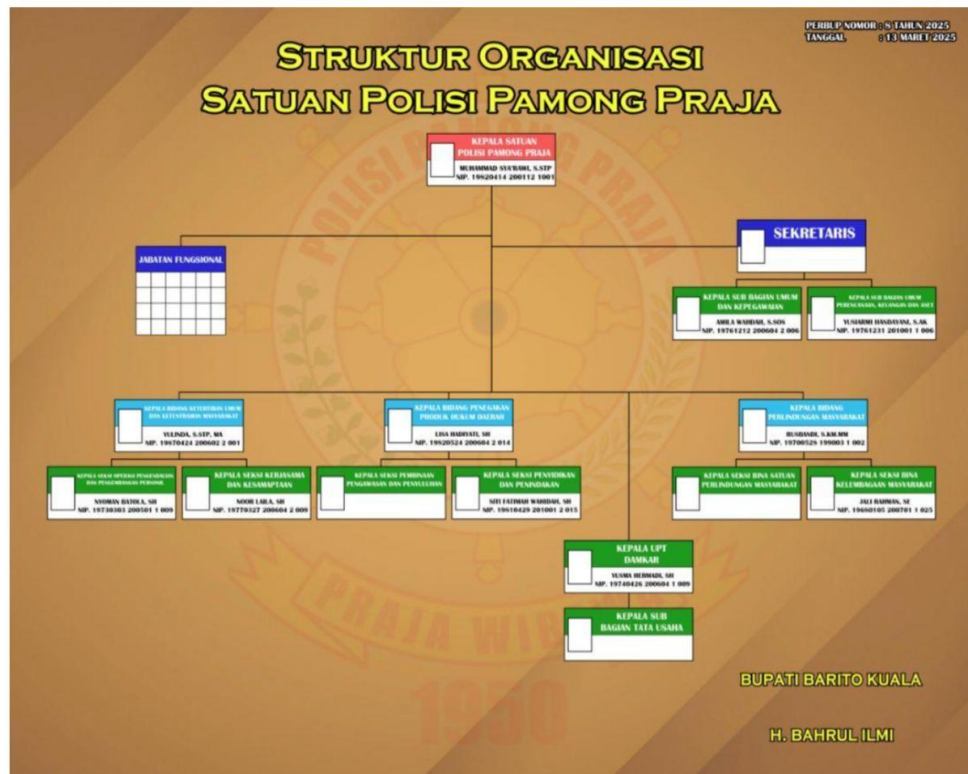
PERBUP NOMOR : 8 TAHUN 2025
TANGGAL : 13 MARET 2025

STRUKTUR ORGANISASI
SATUAN POLISI PAMONG PRAJA

KEPALA SATUAN POLISI PAMONG PRAJA
MUHAMMAD SYA'RANI, S.STP
NIP. 19820414 200112 1001

JABATAN FUNGSIONAL

SEKRETARIS

KEPALA SUB BAGIAN UMUM DAN KEPEGAWAIAN
AMILA WAHDAH, S.SOS
NIP. 19761212 200604 2 006

KEPALA SUB BAGIAN UMUM PERENCANAAN, KEUANGAN DAN ASET
YUSARMI HANDAYANI, S.AK
NIP. 19761231 201001 1 006

KEPALA BIDANG KETERTIBAN UMUM DAN KETENTERAMAN MASYARAKAT
YULINDA, S.STP, MA
NIP. 19870424 200602 2 001

KEPALA BIDANG PENEGAKAN PRODUK HUKUM DAERAH
LISA HABIYATI, SH
NIP. 19820524 200604 2 014

KEPALA BIDANG PERLINDUNGAN MASYARAKAT
RUSBANDI, S.KM.MM
NIP. 19700526 199003 1 002

KEPALA SEKSI OPERASI PENGENDALIAN DAN PENGERAHAN PERSONIL
NYOMAN BATOLA, SH
NIP. 19730303 200501 1 009

KEPALA SEKSI KERJASAMA DAN KESAMAPTAAN
NOOR LAILA, SH
NIP. 19770327 200604 2 009

KEPALA SEKSI PEMBINAAN PENGAWASAN DAN PENYULUHAN

KEPALA SEKSI PENYIDIKAN DAN PENINDAKAN
SITI FATIMAH WAHIDAH, SH
NIP. 19810429 201001 2 015

KEPALA SEKSI BINA SATUAN PERLINDUNGAN MASYARAKAT

KEPALA SEKSI BINA KELEMBAGAAN MASYARAKAT
JALI RAHMAN, SE
NIP. 19660105 200701 1 025

KEPALA UPT DAMKAR
YUSMA HERMADI, SH
NIP. 19740426 200604 1 009

KEPALA SUB BAGIAN TATA USAHA

BUPATI BARITO KUALA

H. BAHRUL ILMI